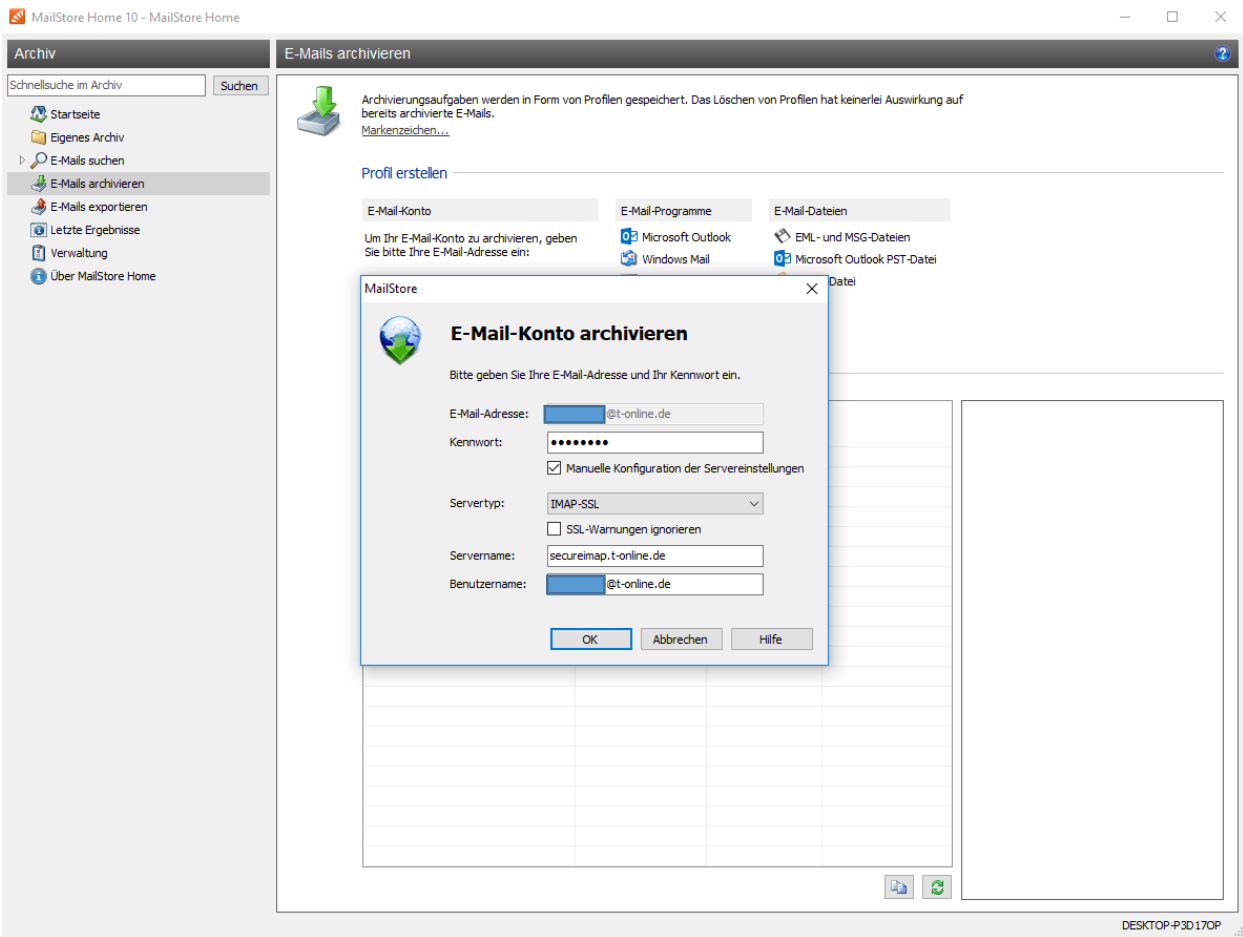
MailStore Home 10 - MailStore Home

Archiv

Schnellsuche im Archiv
Suchen

Startseite
Eigenes Archiv
E-Mails suchen
E-Mails archivieren
E-Mails exportieren
Letzte Ergebnisse
Verwaltung
Über MailStore Home

E-Mails archivieren

Archivierungsaufgaben werden in Form von Profilen gespeichert. Das Löschen von Profilen hat keinerlei Auswirkung auf bereits archivierte E-Mails.
Markenzeichen...

Profil erstellen

E-Mail-Konto
Um Ihr E-Mail-Konto zu archivieren, geben Sie bitte Ihre E-Mail-Adresse ein:

E-Mail-Programme
Microsoft Outlook
Windows Mail

E-Mail-Dateien
EML- und MSG-Dateien
Microsoft Outlook PST-Datei
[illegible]Datei

MailStore

E-Mail-Konto archivieren

Bitte geben Sie Ihre E-Mail-Adresse und Ihr Kennwort ein.

E-Mail-Adresse: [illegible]@t-online.de
Kennwort: ••••••••
Manuelle Konfiguration der Servereinstellungen

Servertyp: IMAP-SSL
SSL-Warnungen ignorieren
Servername: secureimap.t-online.de
Benutzername: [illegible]@t-online.de

OK
Abbrechen
Hilfe

DESKTOP-P3D17OP